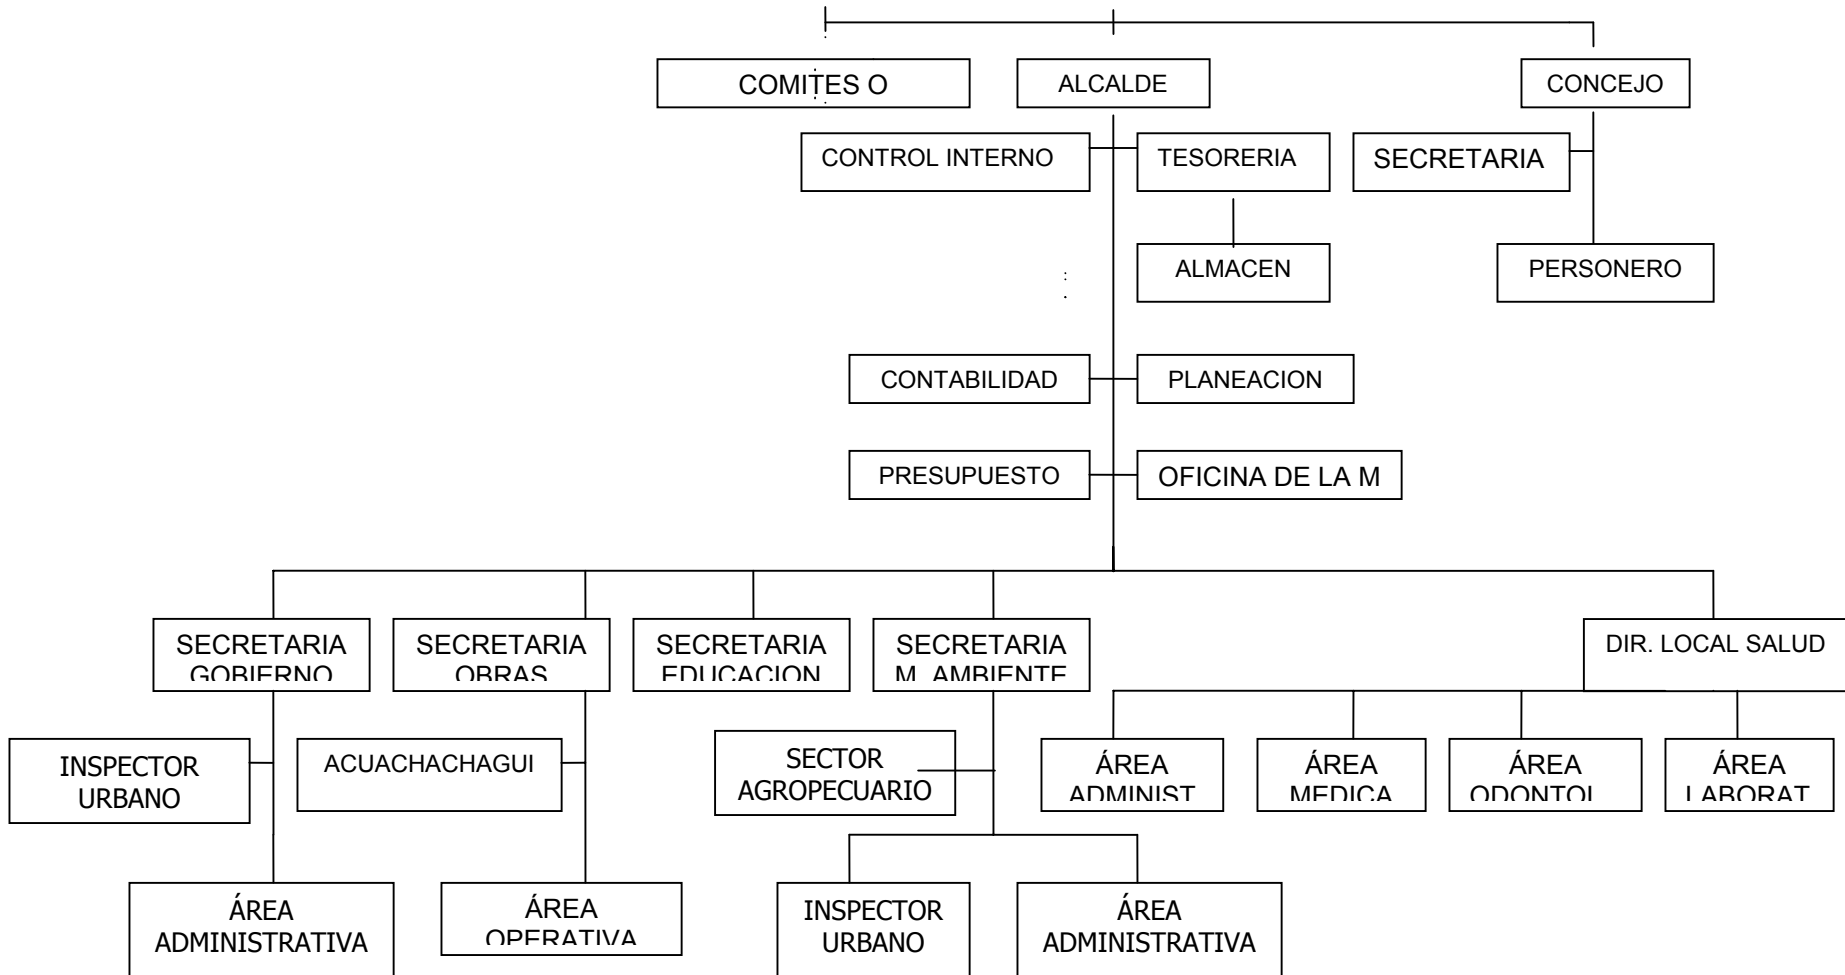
COMITES O

ALCALDE

CONCEJO

CONTROL INTERNO

TESORERIA

SECRETARIA

ALMACEN

PERSONERO

CONTABILIDAD

PLANEACION

PRESUPUESTO

OFICINA DE LA M

SECRETARIA GOBIERNO

SECRETARIA OBRAS

SECRETARIA EDUCACION

SECRETARIA M. AMBIENTE

DIR. LOCAL SALUD

INSPECTOR URBANO

ACUACHACHAGUI

SECTOR AGROPECUARIO

ÁREA ADMINIST

ÁREA MEDICA

ÁREA ODONTOL

ÁREA LABORAT

ÁREA ADMINISTRATIVA

ÁREA OPERATIVA

INSPECTOR URBANO

ÁREA ADMINISTRATIVA